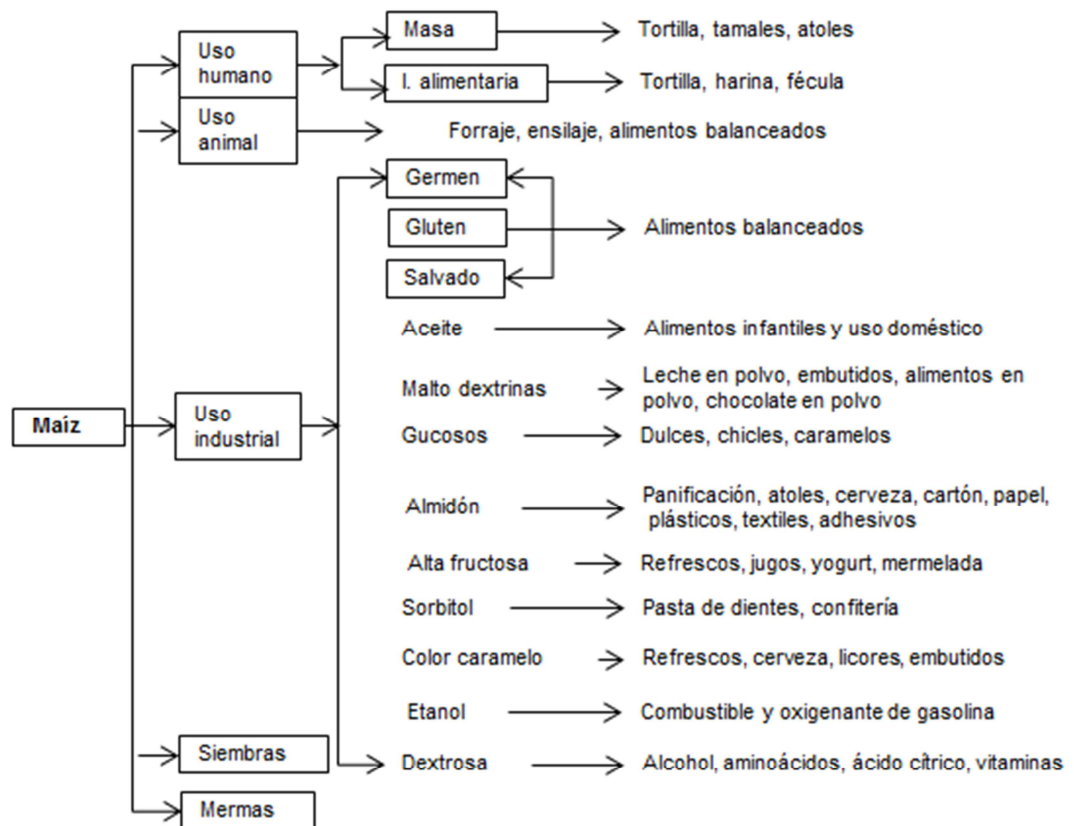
Maíz

Uso humano
Masa → Tortilla, tamales, atoles
I. alimentaria → Tortilla, harina, fécula

Uso animal → Forraje, ensilaje, alimentos balanceados

Uso industrial
Germen
Gluten → Alimentos balanceados
Salvado
Aceite → Alimentos infantiles y uso doméstico
Malto dextrinas → Leche en polvo, embutidos, alimentos en polvo, chocolate en polvo
Gucosos → Dulces, chicles, caramelos
Almidón → Panificación, atoles, cerveza, cartón, papel, plásticos, textiles, adhesivos
Alta fructosa → Refrescos, jugos, yogurt, mermelada
Sorbitol → Pasta de dientes, confitería
Color caramelo → Refrescos, cerveza, licores, embutidos
Etanol → Combustible y oxigenante de gasolina
Dextrosa → Alcohol, aminoácidos, ácido cítrico, vitaminas

Siembras

Mermas